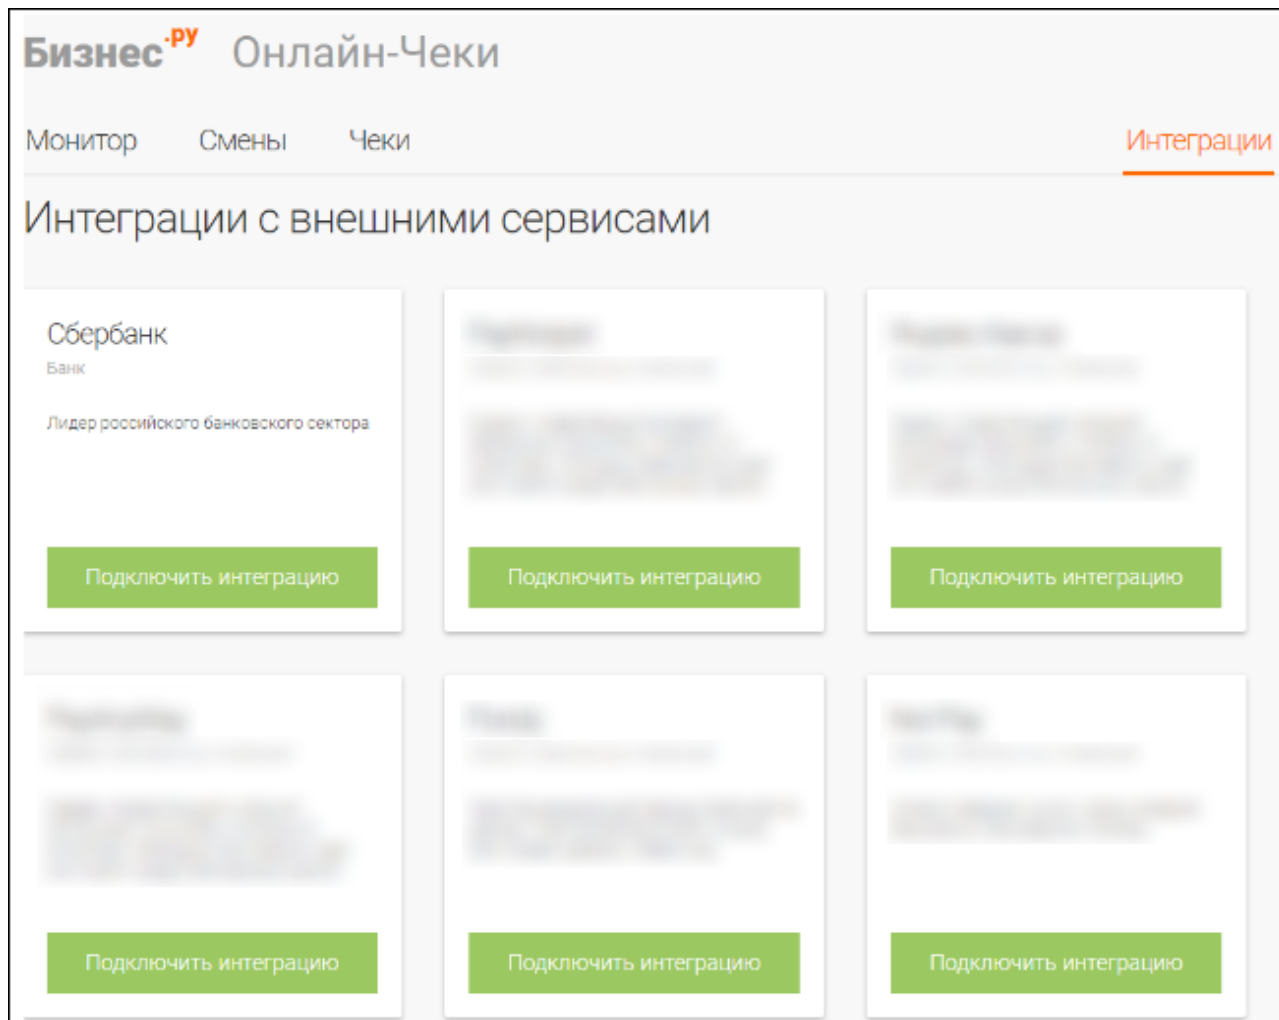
Бизнес.ру Онлайн-Чеки

Монитор Смены Чеки Интеграции

Интеграции с внешними сервисами

Сбербанк
Банк

Лидер российского банковского сектора

Подключить интеграцию

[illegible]

Подключить интеграцию

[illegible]

Подключить интеграцию

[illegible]

Подключить интеграцию

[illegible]

Подключить интеграцию

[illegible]

Подключить интеграцию